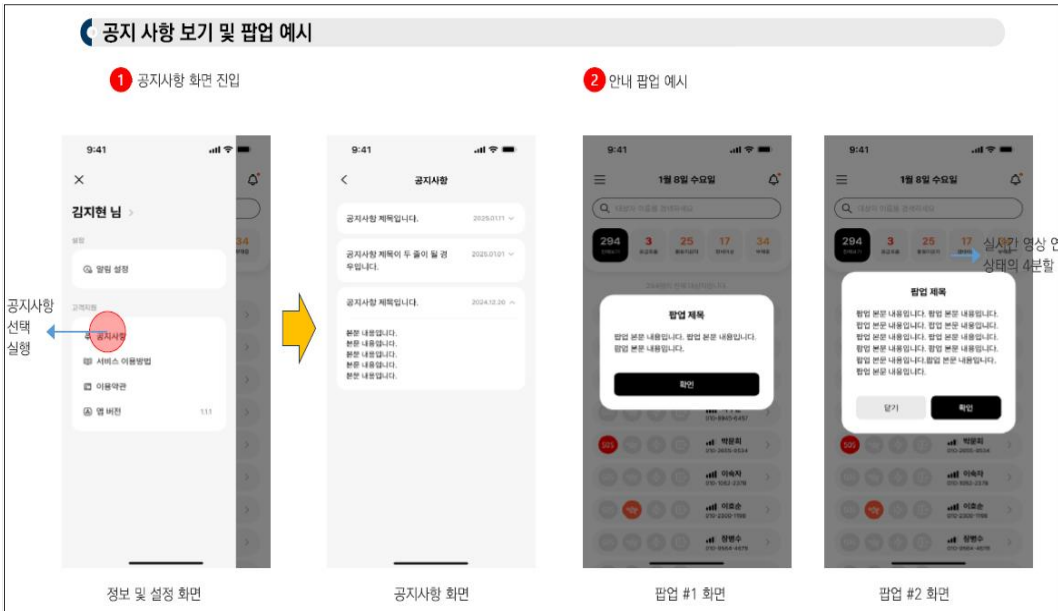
공지 사항 보기 및 팝업 예시

1 공지사항 화면 진입

2 안내 팝업 예시

9:41

김지현 님 >

설정

알림 설정

고객지원

공지사항

서비스 이용방법

이용약관

앱 버전 1.1.1

공지사항 선택 실행

9:41

공지사항

공지사항 제목입니다. 2025.01.11

공지사항 제목이 두 줄이 될 경우입니다. 2025.01.01

공지사항 제목입니다. 2024.12.20

본문 내용입니다.
본문 내용입니다.
본문 내용입니다.
본문 내용입니다.
본문 내용입니다.

9:41

1월 8일 수요일

294 3 25 17 34

팝업 제목

팝업 본문 내용입니다. 팝업 본문 내용입니다. 팝업 본문 내용입니다.

확인

SOS

박문희

이숙자

이효순

장병수

9:41

1월 8일 수요일

294 3 25 17

실시간 영상 연 상태의 4분할

팝업 제목

팝업 본문 내용입니다. 팝업 본문 내용입니다.
팝업 본문 내용입니다. 팝업 본문 내용입니다.
팝업 본문 내용입니다. 팝업 본문 내용입니다.
팝업 본문 내용입니다. 팝업 본문 내용입니다.
팝업 본문 내용입니다. 팝업 본문 내용입니다.
팝업 본문 내용입니다.팝업 본문 내용입니다.
팝업 본문 내용입니다.

닫기 확인

SOS

박문희

이숙자

이효순

장병수

정보 및 설정 화면

공지사항 화면

팝업 #1 화면

팝업 #2 화면